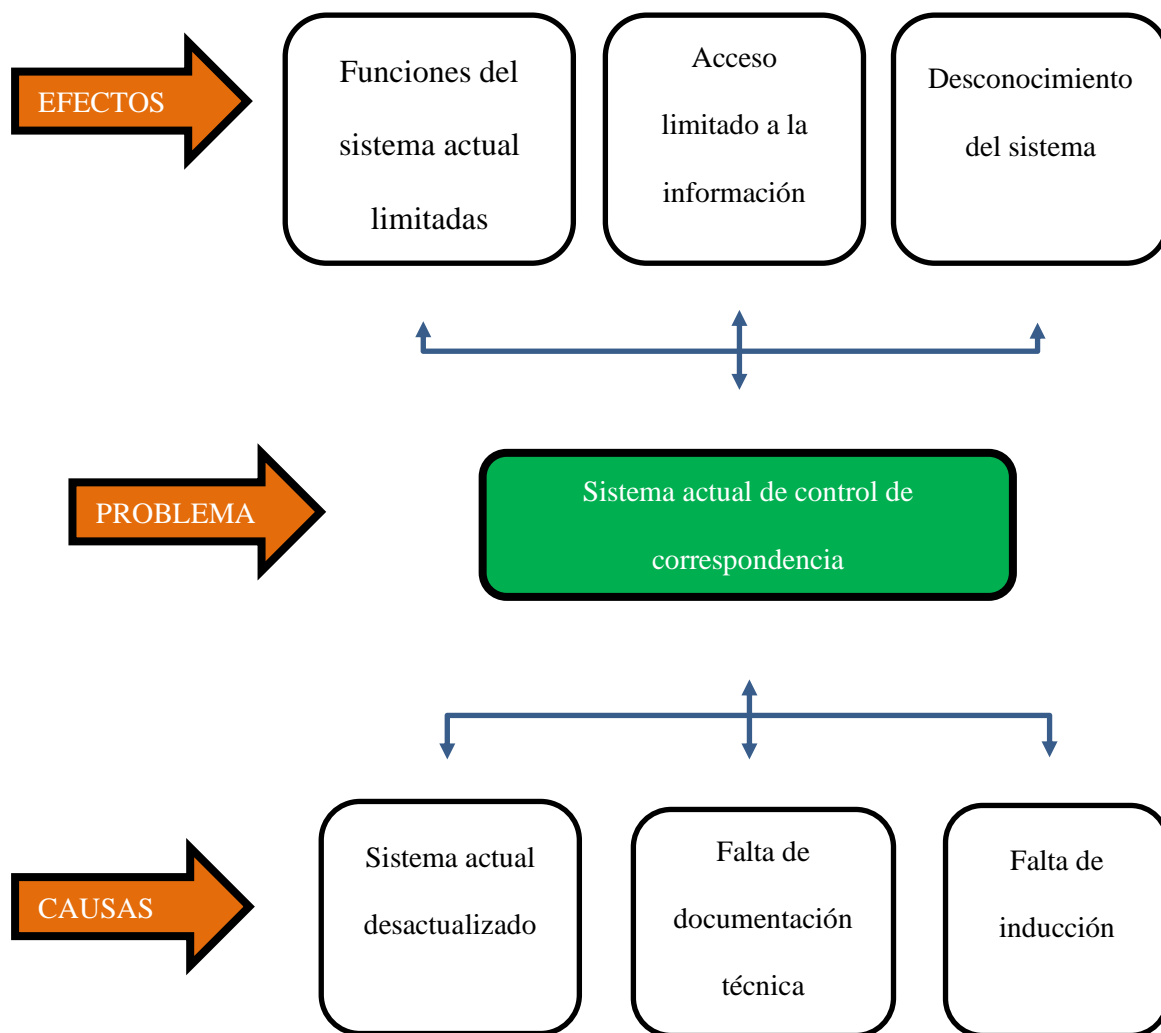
EFECTOS

Funciones del sistema actual limitadas

Acceso limitado a la información

Desconocimiento del sistema

PROBLEMA

Sistema actual de control de correspondencia

CAUSAS

Sistema actual desactualizado

Falta de documentación técnica

Falta de inducción